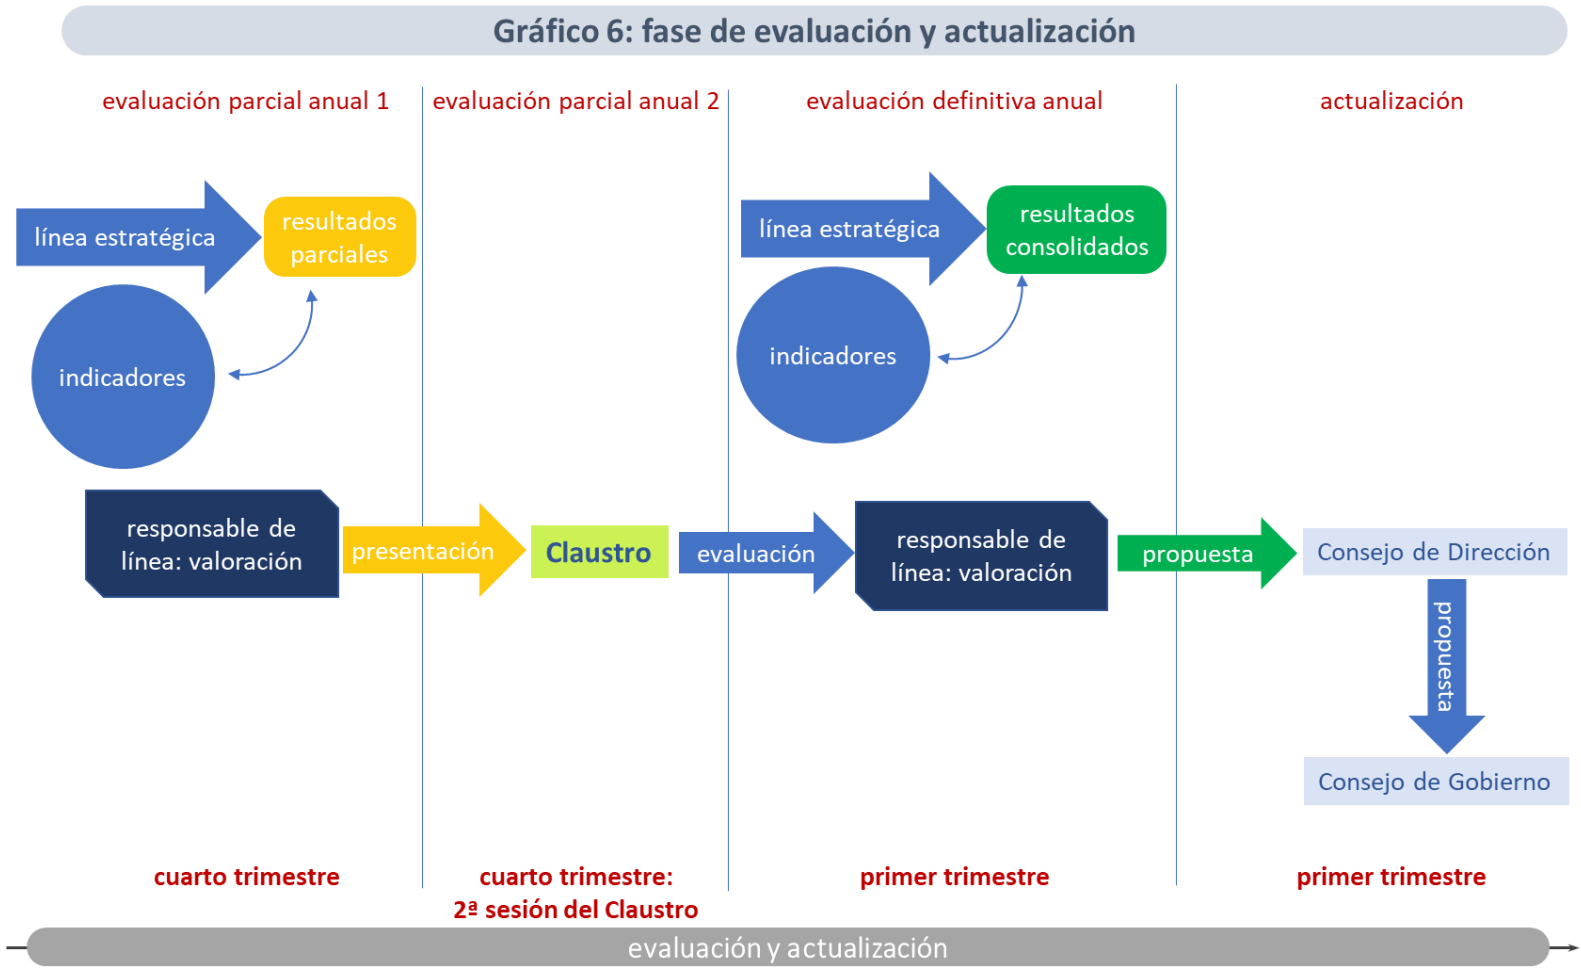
Gráfico 6: fase de evaluación y actualización

evaluación parcial anual 1

evaluación parcial anual 2

evaluación definitiva anual

actualización

línea estratégica

resultados parciales

indicadores

línea estratégica

resultados consolidados

indicadores

responsable de línea: valoración

presentación

Claustro

evaluación

responsable de línea: valoración

propuesta

Consejo de Dirección

propuesta

Consejo de Gobierno

cuarto trimestre

cuarto trimestre: 2ª sesión del Claustro

primer trimestre

primer trimestre

evaluación y actualización